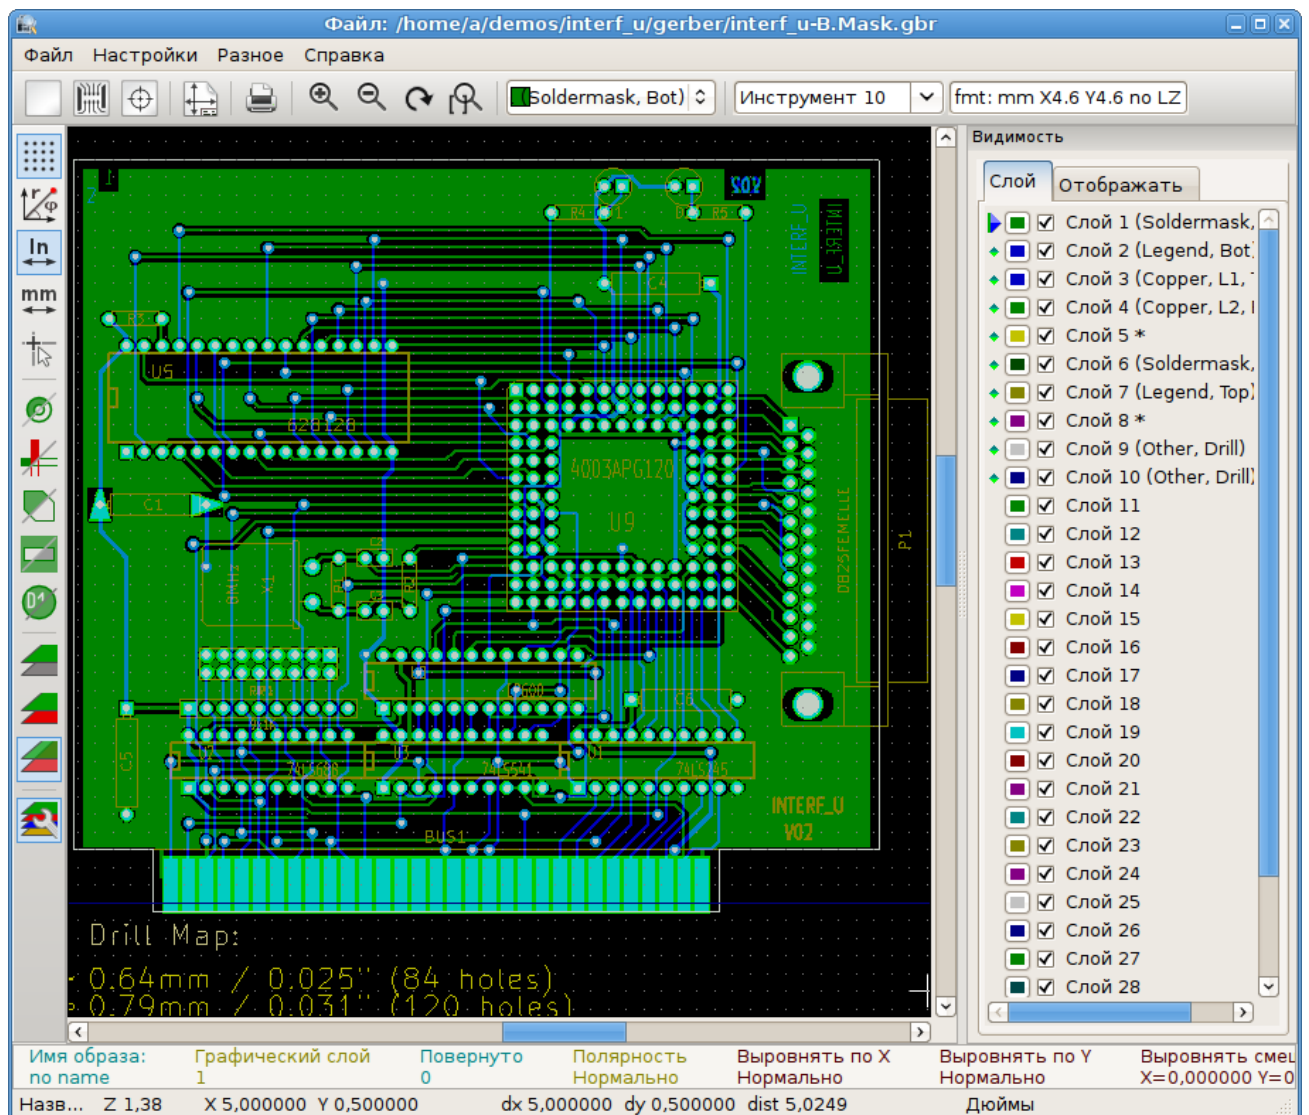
Файл: /home/a/demos/interf_u/gerber/interf_u-B.Mask.gbr

Файл Настройки Разное Справка

Soldermask, Bot) Инструмент 10 fmt: mm X4.6 Y4.6 no LZ

In
mm

Видимость
Слой Отображать

Слой 1 (Soldermask,
Слой 2 (Legend, Bot)
Слой 3 (Copper, L1,
Слой 4 (Copper, L2,
Слой 5 *
Слой 6 (Soldermask,
Слой 7 (Legend, Top)
Слой 8 *
Слой 9 (Other, Drill)
Слой 10 (Other, Drill)
Слой 11
Слой 12
Слой 13
Слой 14
Слой 15
Слой 16
Слой 17
Слой 18
Слой 19
Слой 20
Слой 21
Слой 22
Слой 23
Слой 24
Слой 25
Слой 26
Слой 27
Слой 28

V02 INTERF_U U5 628128 4003APG120 U9 C1 DB25FEMELLE P1 C4 C6 C5 R4 R5 R3 BUS1 74LS688 74LS541 74LS245 INTERF_U V02

Drill Map:
0.64mm / 0.025" (84 holes)
0.79mm / 0.031" (120 holes)

Имя образа: no name
Графический слой 1
Повернуто 0
Полярность Нормально
Выровнять по X Нормально
Выровнять по Y Нормально
Выровнять смеı X=0,000000 Y=0

Назв... Z 1,38 X 5,000000 Y 0,500000 dx 5,000000 dy 0,500000 dist 5,0249 Дюймы